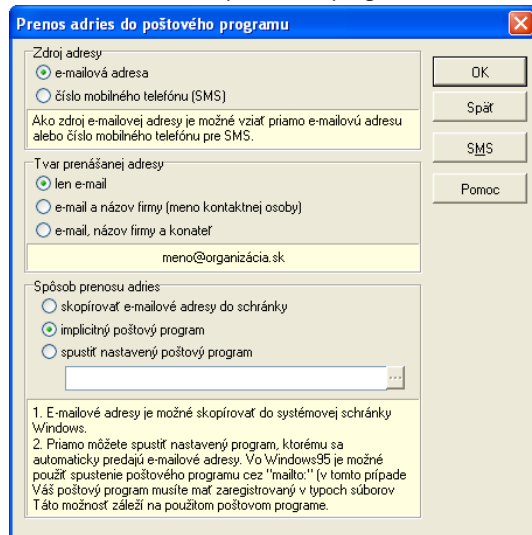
Prenos adries do poštového programu

Zdroj adresy
e-mailová adresa
číslo mobilného telefónu (SMS)
Ako zdroj e-mailovej adresy je možné vziať priamo e-mailovú adresu alebo číslo mobilného telefónu pre SMS.

Tvar prenášanej adresy
len e-mail
e-mail a názov firmy (meno kontaktnej osoby)
e-mail, názov firmy a konateľ
meno@organizácia.sk

Spôsob prenosu adries
skopírovať e-mailové adresy do schránky
implicitný poštový program
spustiť nastavený poštový program
...

1. E-mailové adresy je možné skopírovať do systémovej schránky Windows.
2. Priamo môžete spustiť nastavený program, ktorému sa automaticky predajú e-mailové adresy. Vo Windows95 je možné použiť spustenie poštového programu cez "mailto:" (v tomto prípade Váš poštový program musíte mať zaregistrovaný v typoch súborov Táto možnosť záleží na použitom poštovom programe.

OK
Späť
SMS
Pomoc